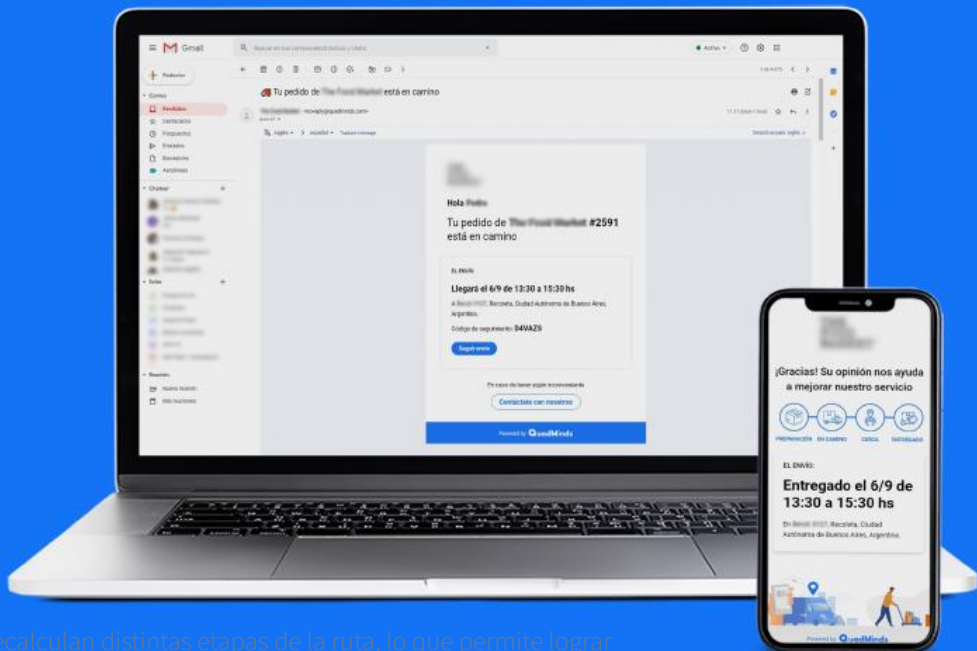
Gmail

Redactar

Correo

Recibidos

Destacados

Pospuestos

Enviados

Borradores

Archivados

Chatear

Salas

Reuniones

Nueva reunión

Mis reuniones

Activo

Tu pedido de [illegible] está en camino

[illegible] <noreply@quadminds.com>

inglés > español Traducir mensaje

Hola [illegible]

Tu pedido de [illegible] #2591 está en camino

EL ENVÍO

Llegará el 6/9 de 13:30 a 15:30 hs

A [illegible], Recoleta, Ciudad Autónoma de Buenos Aires, Argentina.

Código de seguimiento: D4VAZ6

Seguir envío

En caso de tener algún inconveniente

Contactate con nosotros

Powered by QuadMinds

¡Gracias! Su opinión nos ayuda a mejorar nuestro servicio

PREPARACIÓN EN CAMINO CERCA ENTREGADO

EL ENVÍO:

Entregado el 6/9 de 13:30 a 15:30 hs

En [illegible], Recoleta, Ciudad Autónoma de Buenos Aires, Argentina.

Powered by QuadMinds

recalculan distintas etapas de la ruta, lo que permite lograr